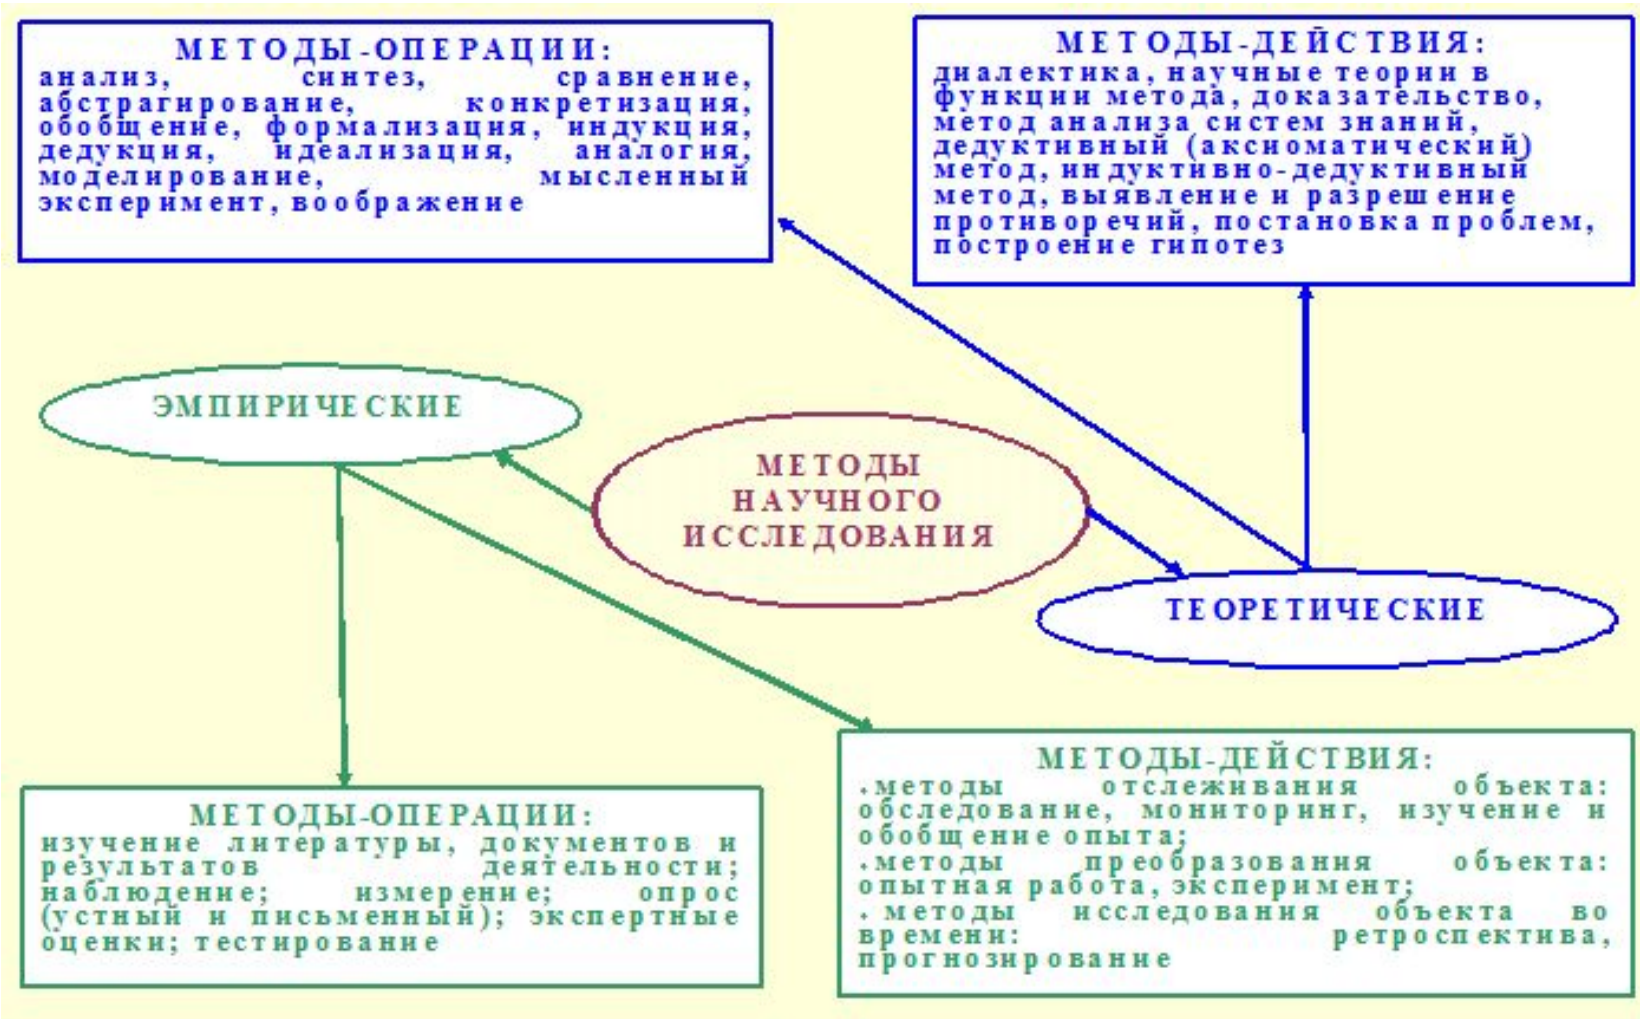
МЕТОДЫ-ОПЕРАЦИИ:
анализ, синтез, сравнение, абстрагирование, конкретизация, обобщение, формализация, индукция, дедукция, идеализация, аналогия, моделирование, мысленный эксперимент, воображение

МЕТОДЫ-ДЕЙСТВИЯ:
диалектика, научные теории в функции метода, доказательство, метод анализа систем знаний, дедуктивный (аксиоматический) метод, индуктивно-дедуктивный метод, выявление и разрешение противоречий, постановка проблем, построение гипотез

ЭМПИРИЧЕСКИЕ

МЕТОДЫ НАУЧНОГО ИССЛЕДОВАНИЯ

ТЕОРЕТИЧЕСКИЕ

МЕТОДЫ-ОПЕРАЦИИ:
изучение литературы, документов и результатов деятельности; наблюдение; измерение; опрос (устный и письменный); экспертные оценки; тестирование

МЕТОДЫ-ДЕЙСТВИЯ:
•методы отслеживания объекта: обследование, мониторинг, изучение и обобщение опыта;
•методы преобразования объекта: опытная работа, эксперимент;
• методы исследования объекта во времени: ретроспектива, прогнозирование